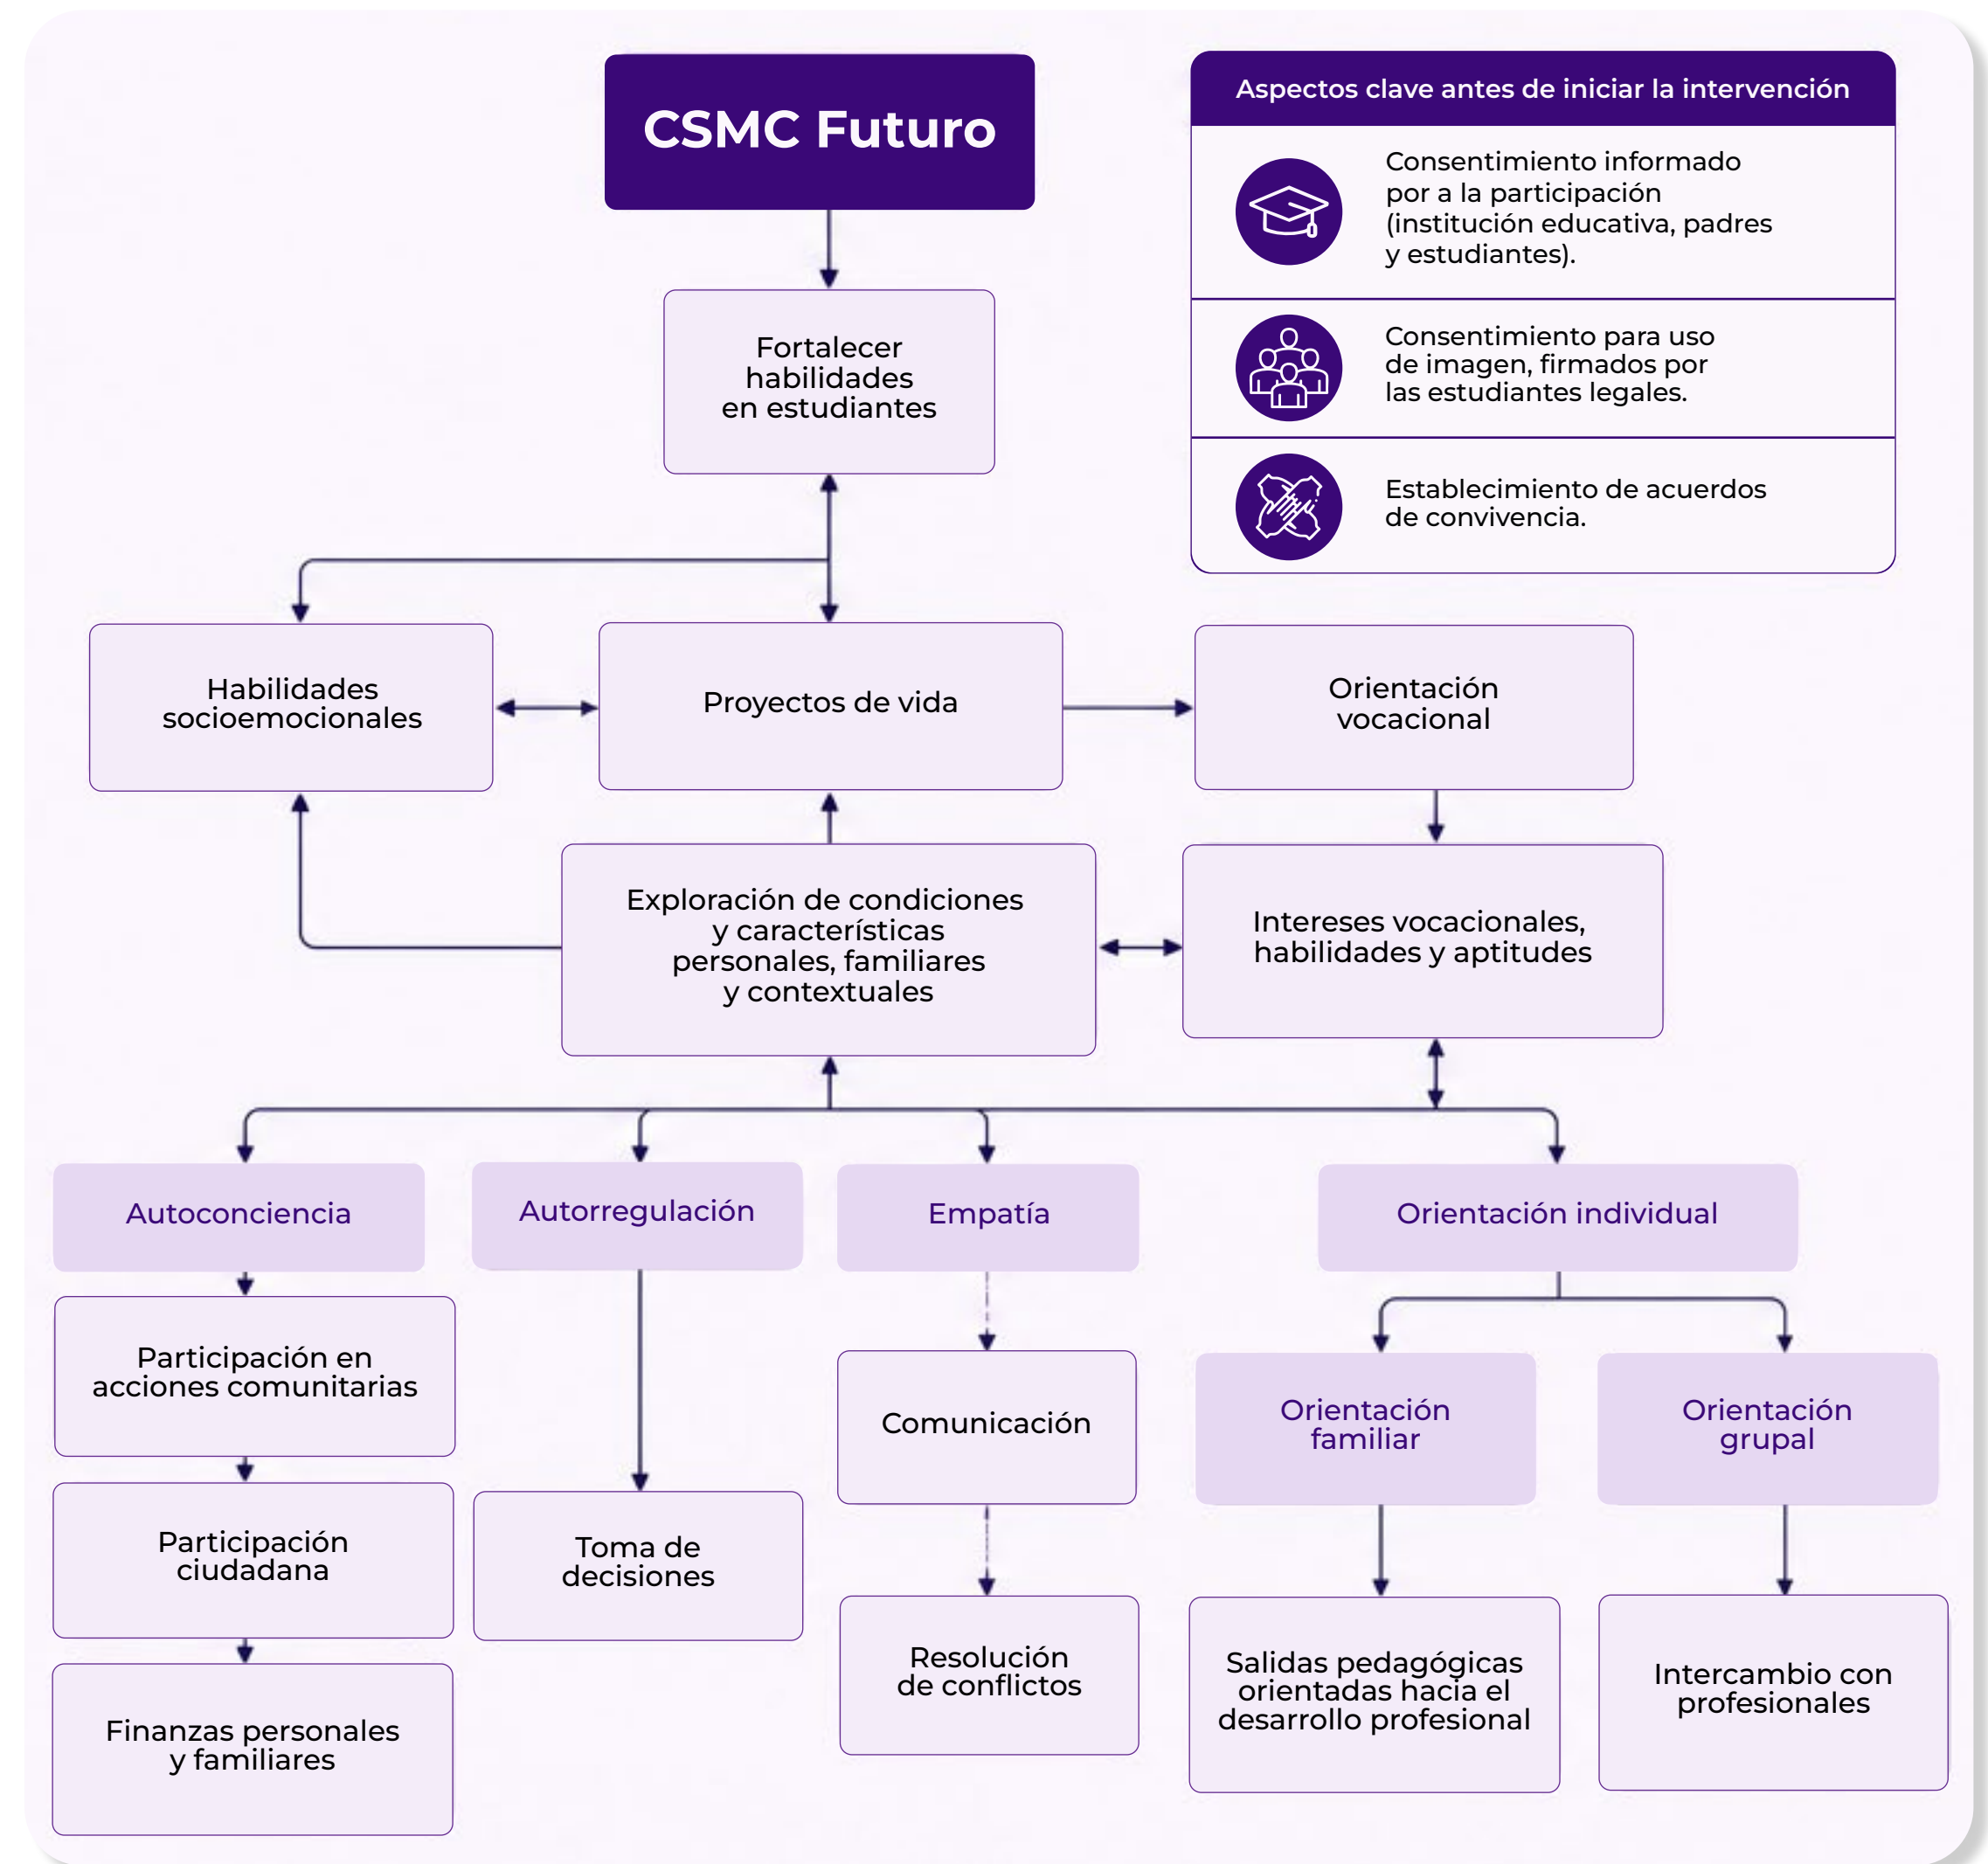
CSMC Futuro

Aspectos clave antes de iniciar la intervención

Consentimiento informado por a la participación (institución educativa, padres y estudiantes).

Consentimiento para uso de imagen, firmados por las estudiantes legales.

Establecimiento de acuerdos de convivencia.

Fortalecer habilidades en estudiantes

Habilidades socioemocionales

Proyectos de vida

Orientación vocacional

Exploración de condiciones y características personales, familiares y contextuales

Intereses vocacionales, habilidades y aptitudes

Autoconciencia

Autorregulación

Empatía

Orientación individual

Participación en acciones comunitarias

Participación ciudadana

Finanzas personales y familiares

Toma de decisiones

Comunicación

Resolución de conflictos

Orientación familiar

Orientación grupal

Salidas pedagógicas orientadas hacia el desarrollo profesional

Intercambio con profesionales